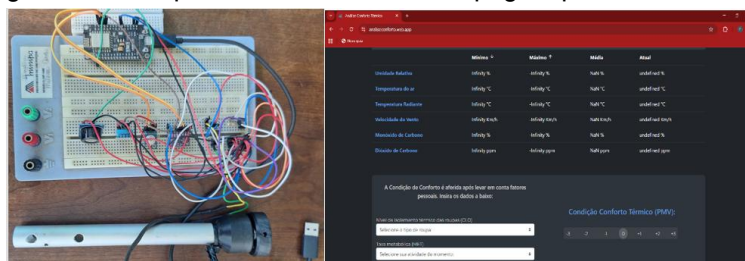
| | Mínimo ↓ | Máximo ↑ | Média | Atual |
|---|---|---|---|---|
| Umidade Relativa | Infinity % | -Infinity % | NaN % | undefined % |
| Temperatura do ar | Infinity °C | -Infinity °C | NaN °C | undefined °C |
| Temperatura Radiante | Infinity °C | -Infinity °C | NaN °C | undefined °C |
| Velocidade do Vento | Infinity Km/h | -Infinity Km/h | NaN Km/h | undefined Km/h |
| Monóxido de Carbono | Infinity % | -Infinity % | NaN % | undefined % |
| Dióxido de Carbono | Infinity ppm | -Infinity ppm | NaN ppm | undefined ppm |

A Condição de Conforto é aferida após levar em conta fatores pessoais. Insira os dados a baixo:

Condição Conforto Térmico (PMV):

-3 -2 -1 0 +1 +2 +3

Selecione o tipo de roupa

Selecione sua atividade do momento